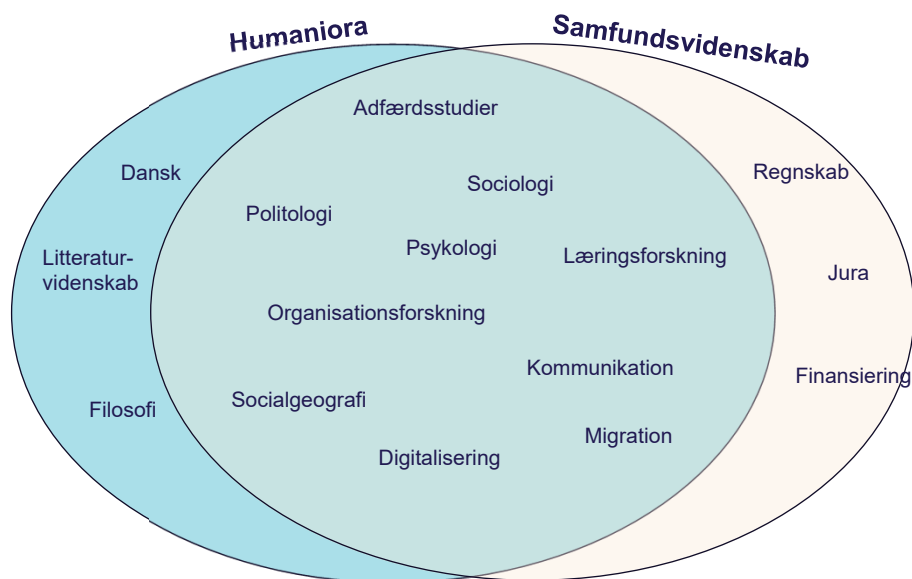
Humaniora

Samfundsvidenskab

Adfærdsstudier

Dansk

Sociologi

Regnskab

Politologi

Psykologi

Læringsforskning

Litteraturvidenskab

Jura

Organisationsforskning

Kommunikation

Finansiering

Filosofi

Socialgeografi

Migration

Digitalisering